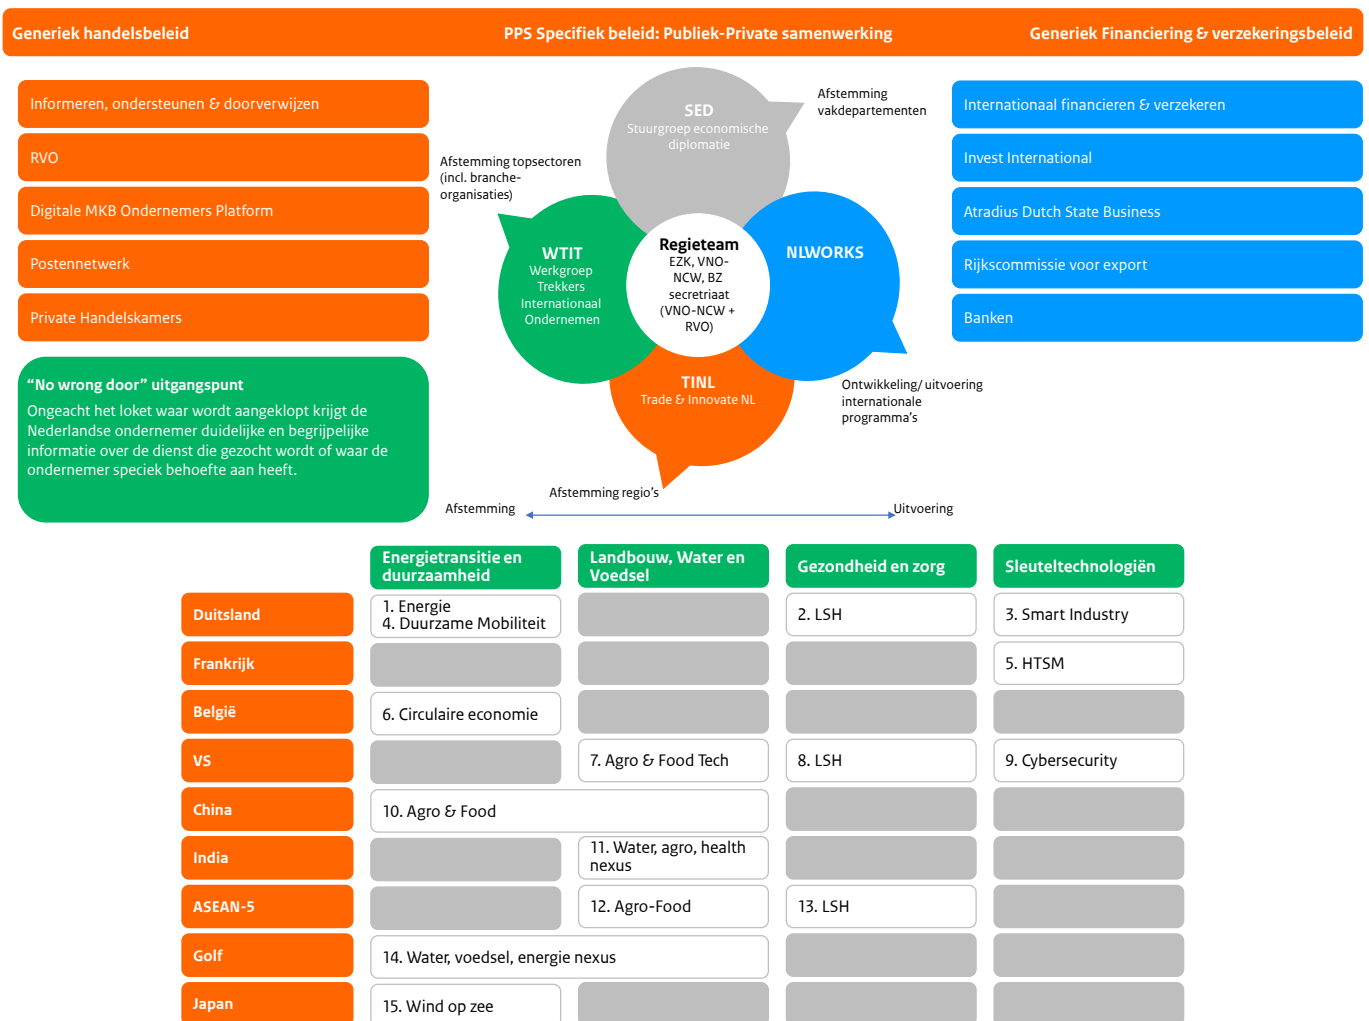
Generiek handelsbeleid PPS Specifiek beleid: Publiek-Private samenwerking Generiek Financiering & verzekeringsbeleid

Informeren, ondersteunen & doorverwijzen

RVO

Digitale MKB Ondernemers Platform

Postennetwerk

Private Handelskamers

“No wrong door” uitgangspunt
Ongeacht het loket waar wordt aangeklopt krijgt de Nederlandse ondernemer duidelijke en begrijpelijke informatie over de dienst die gezocht wordt of waar de ondernemer speciek behoefte aan heeft.

SED
Stuurgroep economische diplomatie

Afstemming vakdepartementen

Afstemming topsectoren (incl. branche-organisaties)

WTIT
Werkgroep Trekkers Internationaal Ondernemen

Regieteam
EZK, VNO-NCW, BZ secretriaat (VNO-NCW + RVO)

NLWORKS

TINL
Trade & Innovate NL

Ontwikkeling/ uitvoering internationale programma’s

Afstemming regio’s

Afstemming Uitvoering

Internationaal financieren & verzekeren

Invest International

Atradius Dutch State Business

Rijkscommissie voor export

Banken

| | Energietransitie en duurzaamheid | Landbouw, Water en Voedsel | Gezondheid en zorg | Sleuteltechnologiën |
|---|---|---|---|---|
| Duitsland | 1. Energie 4. Duurzame Mobiliteit | | 2. LSH | 3. Smart Industry |
| Frankrijk | | | | 5. HTSM |
| België | 6. Circulaire economie | | | |
| VS | | 7. Agro & Food Tech | 8. LSH | 9. Cybersecurity |
| China | 10. Agro & Food | | | |
| India | | 11. Water, agro, health nexus | | |
| ASEAN-5 | | 12. Agro-Food | 13. LSH | |
| Golf | 14. Water, voedsel, energie nexus | | | |
| Japan | 15. Wind op zee | | | |